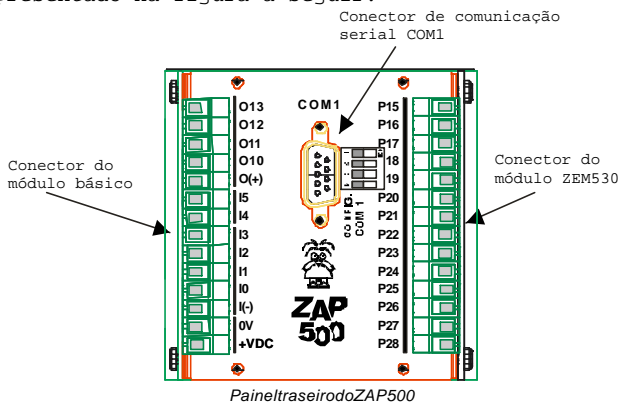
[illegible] na figura a seguir:

Conector de comunicação serial COM1

Conector do módulo básico

Conector do módulo ZEM530

COM1

O13
O12
O11
O10
O(+)
I5
I4
I3
I2
I1
I0
I(-)
0V
+VDC

P15
P16
P17
P18
P19
P20
P21
P22
P23
P24
P25
P26
P27
P28

CONFIG COM 1

ZAP 500

PaineltraseirodoZAP500